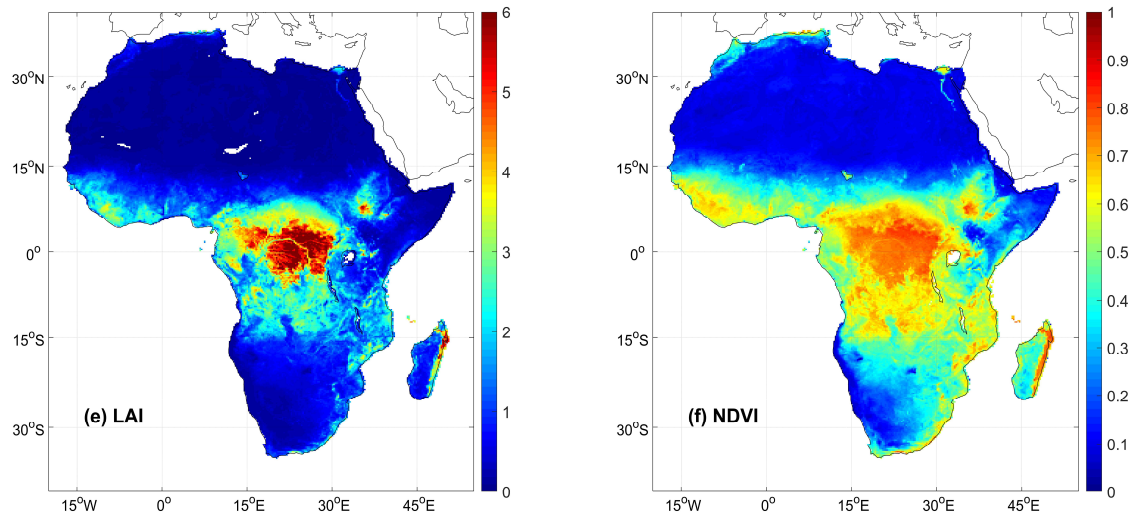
$30^oN$
$15^oN$
$0^o$
$15^oS$
$30^oS$
$15^oW$ $0^o$ $15^oE$ $30^oE$ $45^oE$
(e) LAI
6
5
4
3
2
1
0

$30^oN$
$15^oN$
$0^o$
$15^oS$
$30^oS$
$15^oW$ $0^o$ $15^oE$ $30^oE$ $45^oE$
(f) NDVI
1
0.9
0.8
0.7
0.6
0.5
0.4
0.3
0.2
0.1
0